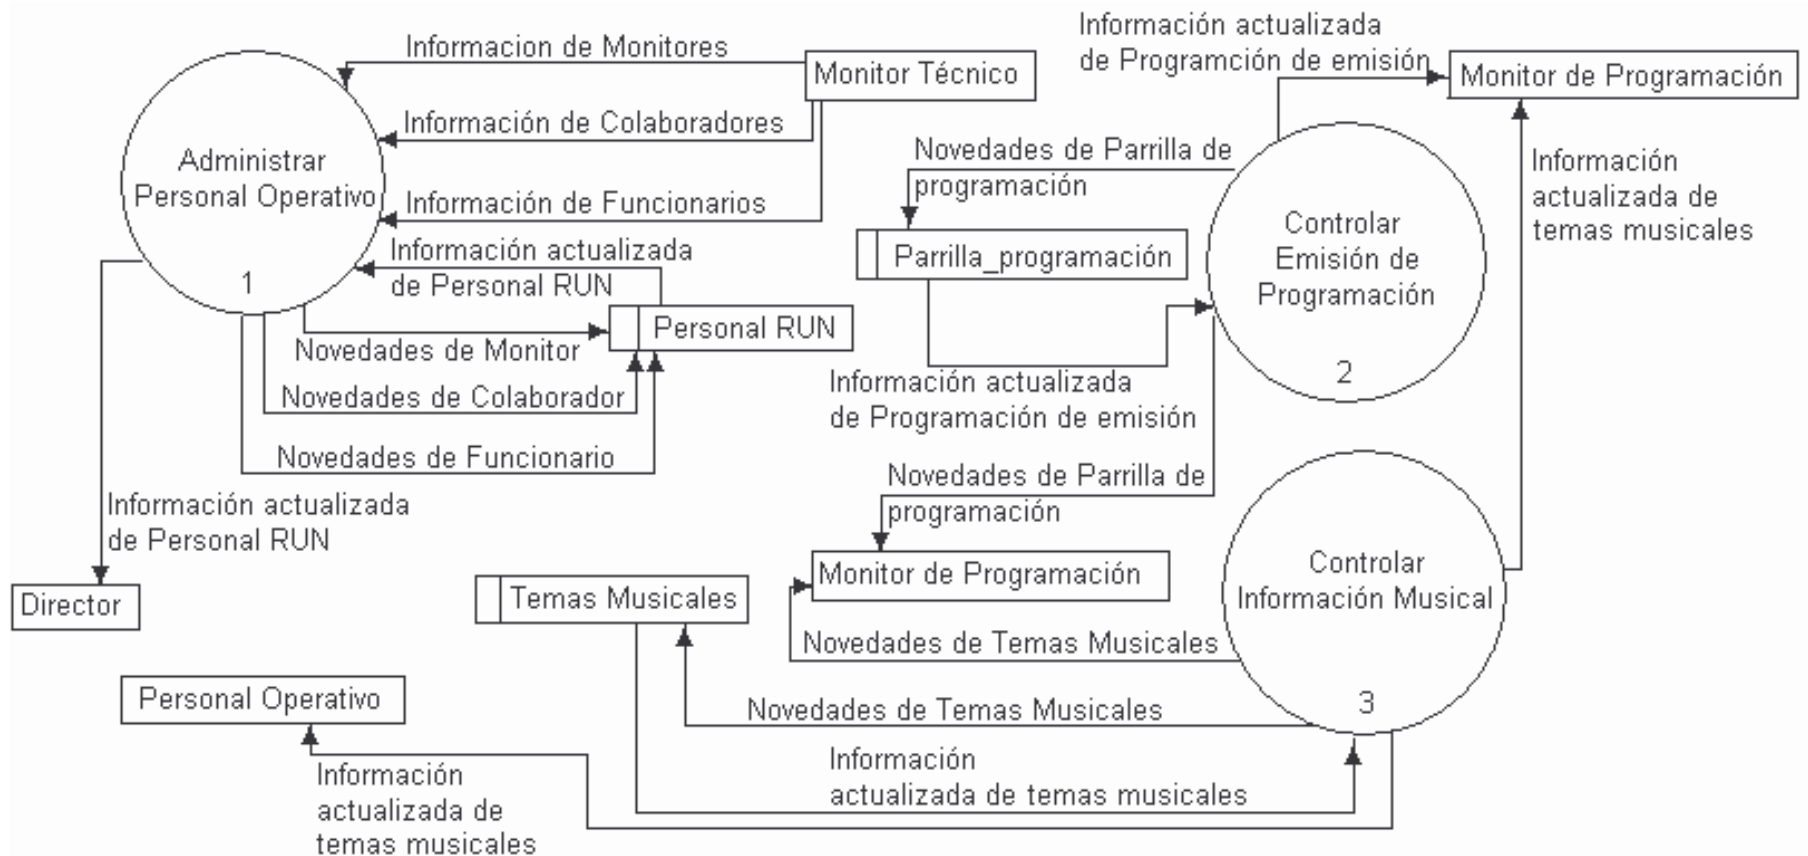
Informacion de Monitores

Monitor Técnico

Información de Colaboradores

Administrar Personal Operativo

1

Información de Funcionarios

Información actualizada de Personal RUN

Personal RUN

Novedades de Monitor

Novedades de Colaborador

Novedades de Funcionario

Información actualizada de Personal RUN

Director

Personal Operativo

Información actualizada de temas musicales

Información actualizada de Programción de emisión

Monitor de Programación

Novedades de Parrilla de programación

Parrilla_programación

Controlar Emisión de Programación

2

Información actualizada de temas musicales

Información actualizada de Programación de emisión

Novedades de Parrilla de programación

Monitor de Programación

Temas Musicales

Controlar Información Musical

3

Novedades de Temas Musicales

Novedades de Temas Musicales

Información actualizada de temas musicales